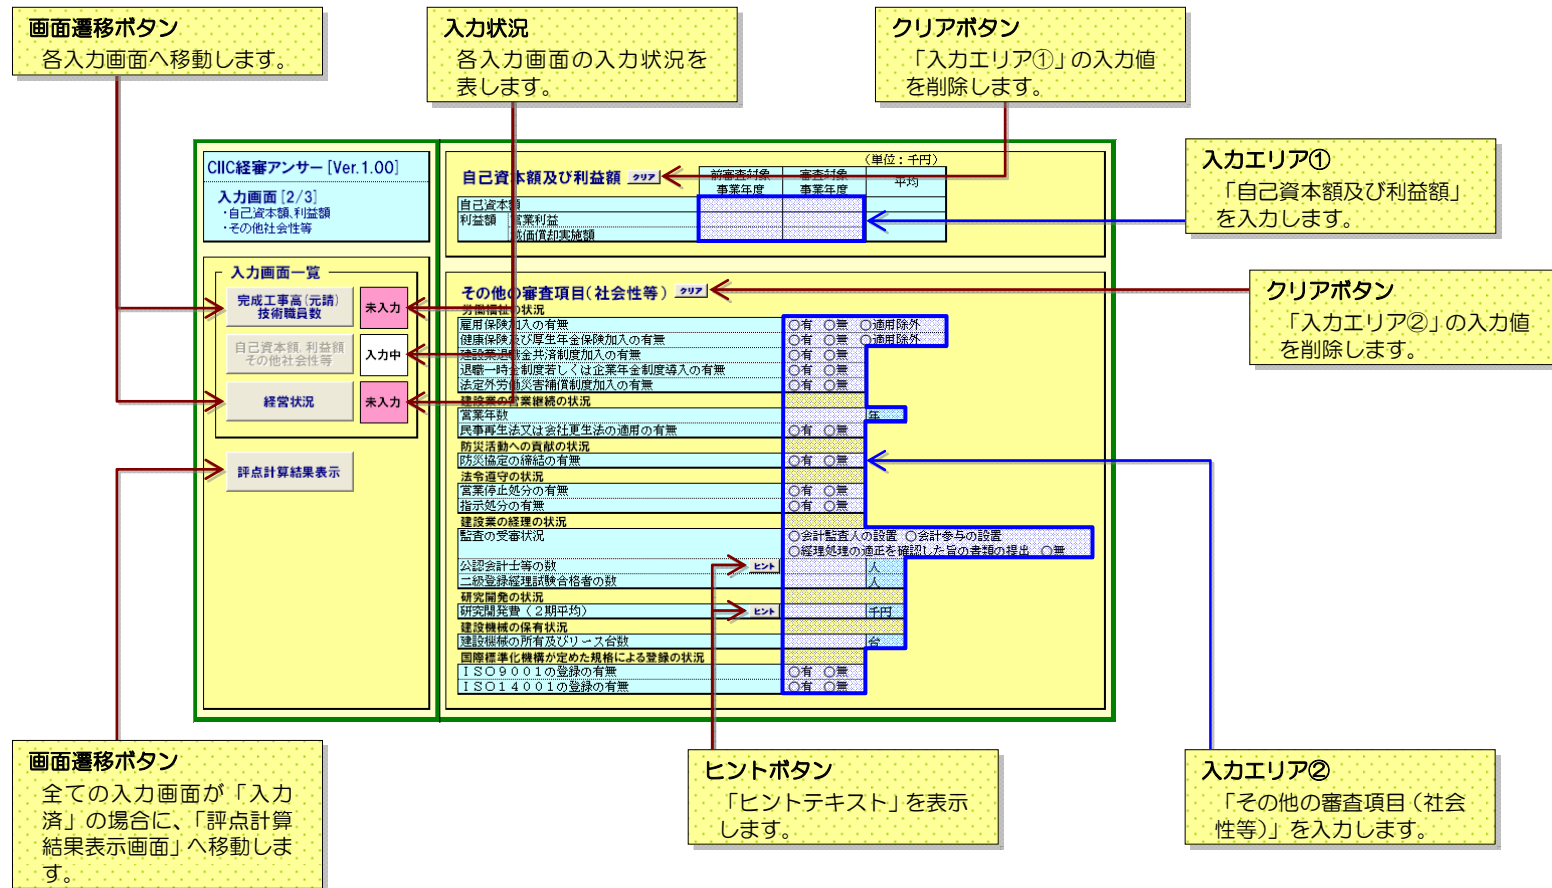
画面遷移ボタン
各入力画面へ移動します。

入力状況
各入力画面の入力状況を表します。

クリアボタン
「入力エリア①」の入力値を削除します。

入力エリア①
「自己資本額及び利益額」を入力します。

クリアボタン
「入力エリア②」の入力値を削除します。

CIIC経審アンサー [Ver.1.00]
入力画面 [2/3]
・自己資本額, 利益額
・その他社会性等

入力画面一覧
完成工事高(元請) 技術職員数
未入力
自己資本額, 利益額 その他社会性等
入力中
経営状況
未入力
評点計算結果表示

自己資本額及び利益額 クリア
(単位：千円)

| | 前審査対象事業年度 | 審査対象事業年度 | 平均 |
|---|---|---|---|
| 自己資本額 | | | |
| 利益額 営業利益 | | | |
| 減価償却実施額 | | | |

その他の審査項目(社会性等) クリア
労働福祉の状況
雇用保険加入の有無 ○有 ○無 ○適用除外
健康保険及び厚生年金保険加入の有無 ○有 ○無 ○適用除外
建設業退職金共済制度加入の有無 ○有 ○無
退職一時金制度若しくは企業年金制度導入の有無 ○有 ○無
法定外労働災害補償制度加入の有無 ○有 ○無
建設業の営業継続の状況
営業年数 年
民事再生法又は会社更生法の適用の有無 ○有 ○無
防災活動への貢献の状況
防災協定の締結の有無 ○有 ○無
法令遵守の状況
営業停止処分の有無 ○有 ○無
指示処分の有無 ○有 ○無
建設業の経理の状況
監査の受審状況 ○会計監査人の設置 ○会計参与の設置 ○経理処理の適正を確認した旨の書類の提出 ○無
公認会計士等の数 ヒント 人
二級登録経理試験合格者の数 人
研究開発の状況
研究開発費(2期平均) ヒント 千円
建設機械の保有状況
建設機械の所有及びリース台数 台
国際標準化機構が定めた規格による登録の状況
ISO9001の登録の有無 ○有 ○無
ISO14001の登録の有無 ○有 ○無

画面遷移ボタン
全ての入力画面が「入力済」の場合に、「評点計算結果表示画面」へ移動します。

ヒントボタン
「ヒントテキスト」を表示します。

入力エリア②
「その他の審査項目(社会性等)」を入力します。